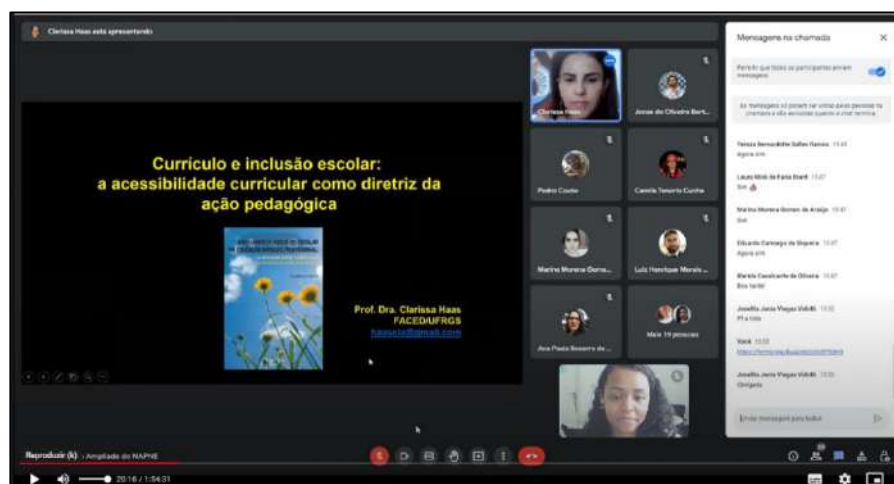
Clarissa Haas está apresentando

Curriculo e inclusão escolar: a acessibilidade curricular como diretriz da ação pedagógica

Prof. Dra. Clarissa Haas
FACED/UFRGS
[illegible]@gmail.com

Clarissa Haas
Jonas de Oliveira Bert...
Pedro Couto
Camila Tenorio Cunha
Marina Morena Gome...
Luiz Henrique Morais ...
Ana Paula Bezerra de...
Mais 19 pessoas

Mensagens na chamada
Permitir que todos os participantes enviem mensagens
As mensagens só podem ser vistas pelas pessoas na chamada e são excluídas quando a chamada termina

Tereza Bernadethe Salles Ramos 15:49
Agora sim

Laura Moia de Faria Bard 15:07
Sim 👍

Marina Morena Gomes de Araújo 15:41
Sim

Eduardo Camargo de Siqueira 15:07
Agora sim

Mariela Cavalcante de Oliveira 15:07
Boa tarde!

Josefita Janio Viegas Vidolli 15:32
Pf o link

Você 15:33
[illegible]

Josefita Janio Viegas Vidolli 15:33
Obrigada

Enviar mensagem para todos

Reproduzir (k) - Ampliado do NAPNE
20:16 / 1:54:31